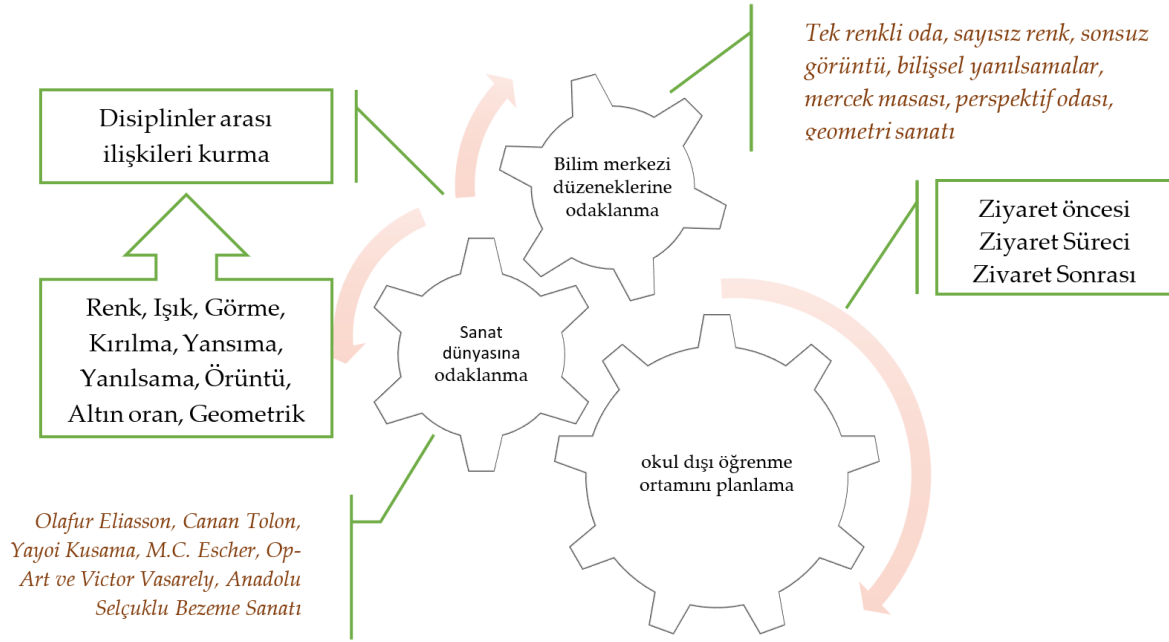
Disiplinler arası ilişkileri kurma

Tek renkli oda, sayısız renk, sonsuz görüntü, bilişsel yanılsamalar, mercek masası, perspektif odası, geometri sanatı

Bilim merkezi düzeneklerine odaklanma

Ziyaret öncesi
Ziyaret Süreci
Ziyaret Sonrası

Renk, Işık, Görme, Kırılma, Yansıma, Yanılsama, Örüntü, Altın oran, Geometrik

Sanat dünyasına odaklanma

okul dışı öğrenme ortamını planlama

Olafur Eliasson, Canan Tolon, Yayoi Kusama, M.C. Escher, Op-Art ve Victor Vasarely, Anadolu Selçuklu Bezeme Sanatı